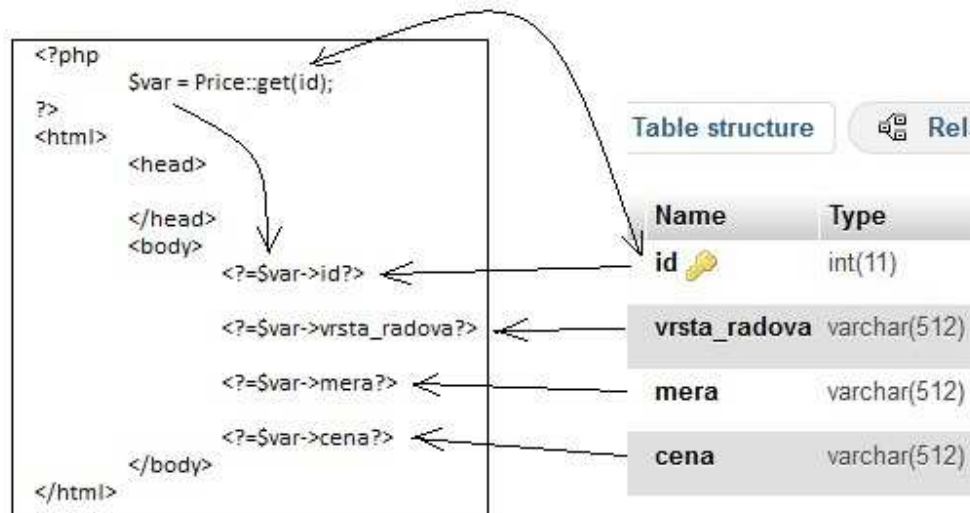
<?php
$var = Price::get(id);
?>
<html>
<head>

</head>
<body>
<?=$var->id?>

<?=$var->vrsta_radova?>

<?=$var->mera?>

<?=$var->cena?>
</body>
</html>

Table structure

Rel

| Name | Type |
|---|---|
| id | int(11) |
| vrsta_radova | varchar(512) |
| mera | varchar(512) |
| cena | varchar(512) |